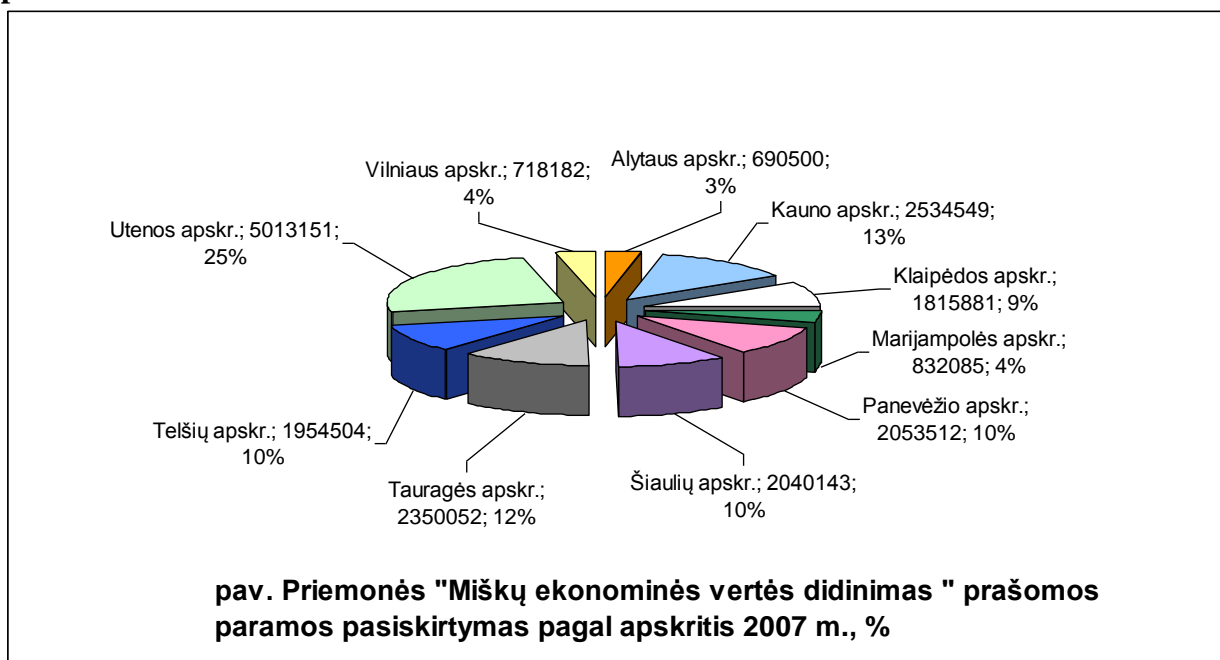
Vilniaus apskr.; 718182; 4%

Alytaus apskr.; 690500; 3%

Kauno apskr.; 2534549; 13%

Utenos apskr.; 5013151; 25%

Klaipėdos apskr.; 1815881; 9%

Marijampolės apskr.; 832085; 4%

Panevėžio apskr.; 2053512; 10%

Telšių apskr.; 1954504; 10%

Tauragės apskr.; 2350052; 12%

Šiaulių apskr.; 2040143; 10%

pav. Priemonės "Miškų ekonominės vertės didinimas " prašomos paramos pasiskirtymas pagal apskritis 2007 m., %